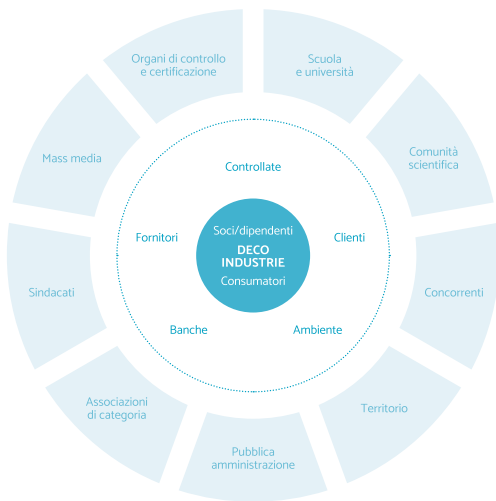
Organi di controllo e certificazione

Scuola e università

Comunità scientifica

Concorrenti

Territorio

Pubblica amministrazione

Associazioni di categoria

Sindacati

Mass media

Controllate

Fornitori

Soci/dipendenti

DECO INDUSTRIE

Consumatori

Clienti

Banche

Ambiente